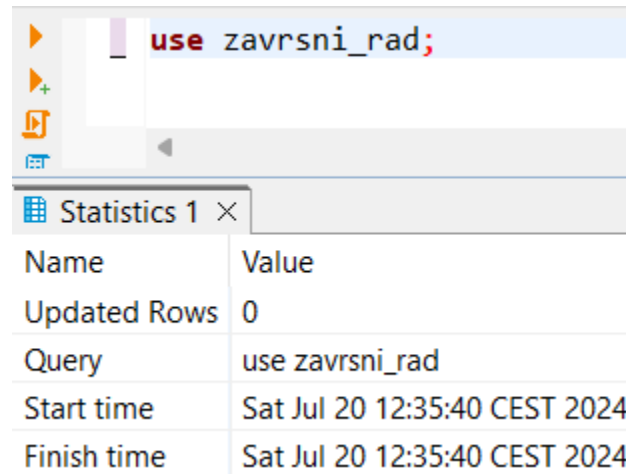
use zavrsni_rad;

Statistics 1 ×

| Name | Value |
|---|---|
| Updated Rows | 0 |
| Query | use zavrsni_rad |
| Start time | Sat Jul 20 12:35:40 CEST 2024 |
| Finish time | Sat Jul 20 12:35:40 CEST 2024 |